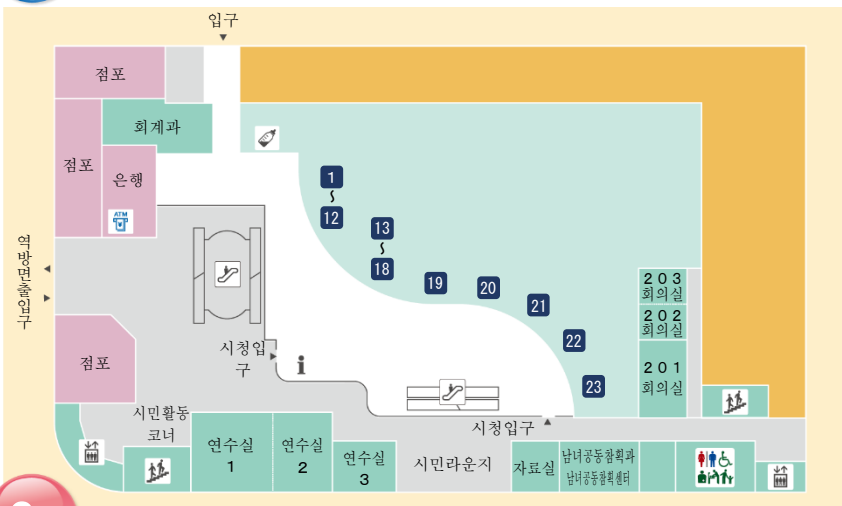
입구

점포

회계과

점포

은행

ATM

역방면출입구

1
~
12

13
~
18

19

20

21

22

23

203
회의실

202
회의실

201
회의실

점포

시청입구

i

시청입구

시민활동
코너

연수실
1

연수실
2

연수실
3

시민라운지

자료실

남녀공동참획과
남녀공동참획센터